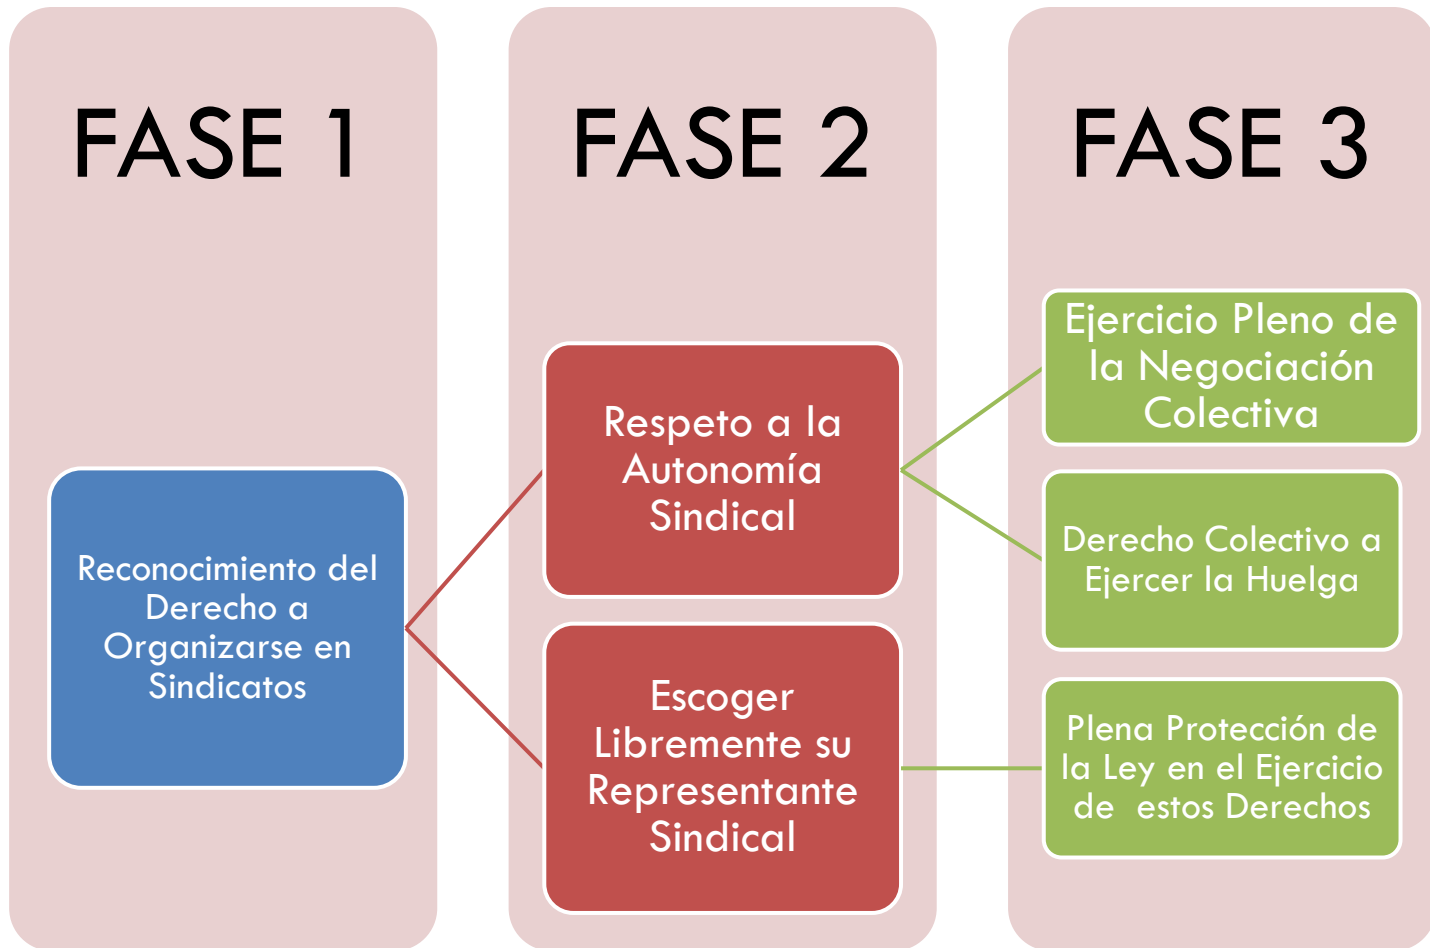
FASE 1

Reconocimiento del Derecho a Organizarse en Sindicatos

FASE 2

Respeto a la Autonomía Sindical

Escoger Libremente su Representante Sindical

FASE 3

Ejercicio Pleno de la Negociación Colectiva

Derecho Colectivo a Ejercer la Huelga

Plena Protección de la Ley en el Ejercicio de estos Derechos